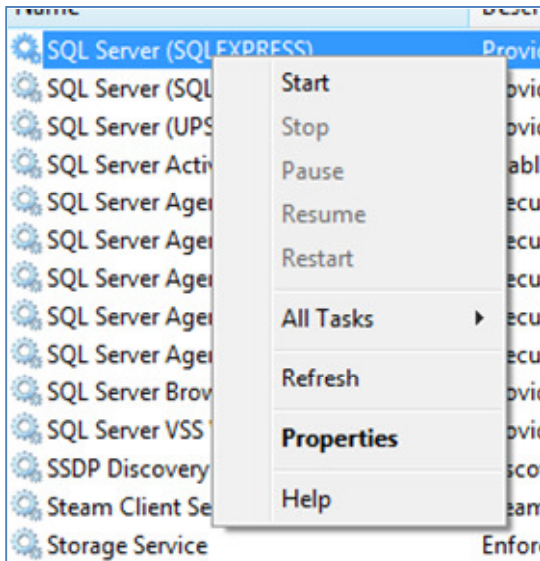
Name | Descr

SQL Server (SQLEXPRESS) | Provi
SQL Server (SQL | ovic
SQL Server (UPS | ovic
SQL Server Activ | abl
SQL Server Ager | ecu
SQL Server Ager | ecu
SQL Server Ager | ecu
SQL Server Ager | ecu
SQL Server Ager | ecu
SQL Server Brov | ovic
SQL Server VSS | ovic
SSDP Discovery | sco
Steam Client Se | eam
Storage Service | Enfor

Start
Stop
Pause
Resume
Restart
All Tasks
Refresh
Properties
Help